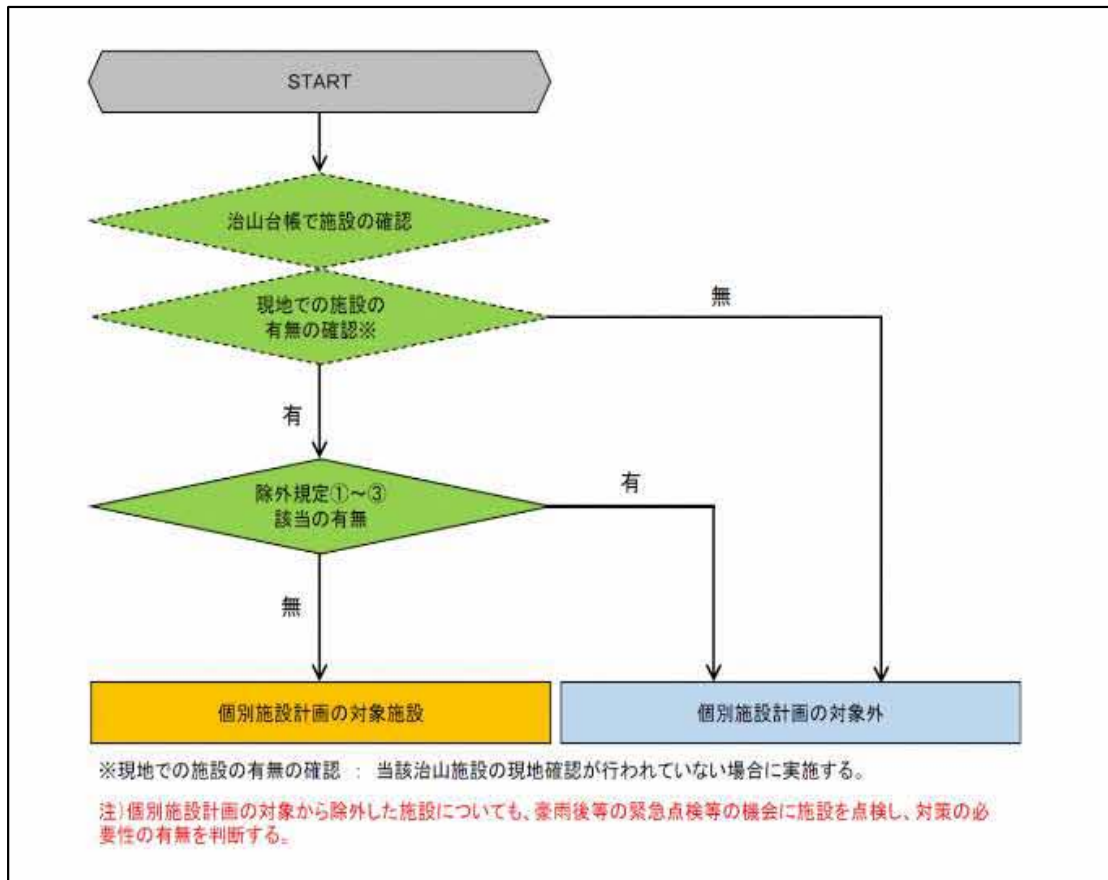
START

治山台帳で施設の確認

現地での施設の有無の確認※

無

有

除外規定①～③該当の有無

有

無

個別施設計画の対象施設

個別施設計画の対象外

※現地での施設の有無の確認 ： 当該治山施設の現地確認が行われていない場合に実施する。

注）個別施設計画の対象から除外した施設についても、豪雨後等の緊急点検等の機会に施設を点検し、対策の必要性の有無を判断する。